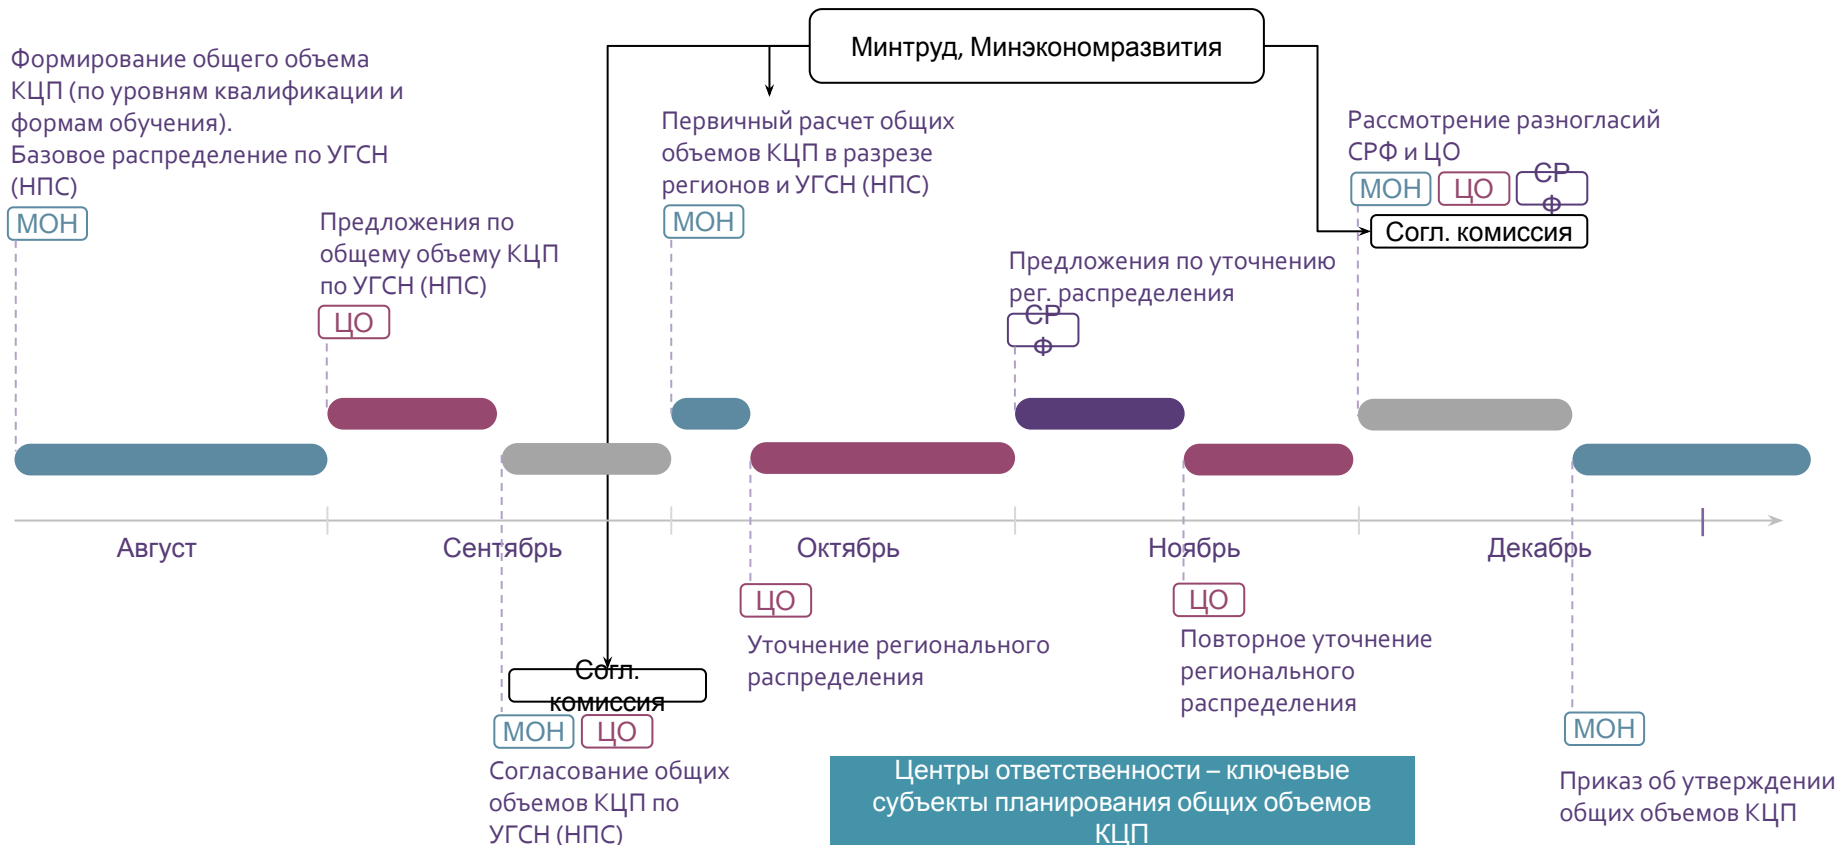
Минтруд, Минэкономразвития

Формирование общего объема КЦП (по уровням квалификации и формам обучения). Базовое распределение по УГСН (НПС)

МОН

Предложения по общему объему КЦП по УГСН (НПС)

ЦО

Первичный расчет общих объемов КЦП в разрезе регионов и УГСН (НПС)

МОН

Рассмотрение разногласий СРФ и ЦО

МОН ЦО СРФ

Согл. комиссия

Предложения по уточнению рег. распределения

СРФ

Август

Сентябрь

Октябрь

Ноябрь

Декабрь

ЦО

Уточнение регионального распределения

ЦО

Повторное уточнение регионального распределения

Согл. комиссия

МОН ЦО

Согласование общих объемов КЦП по УГСН (НПС)

Центры ответственности – ключевые субъекты планирования общих объемов КЦП

МОН

Приказ об утверждении общих объемов КЦП